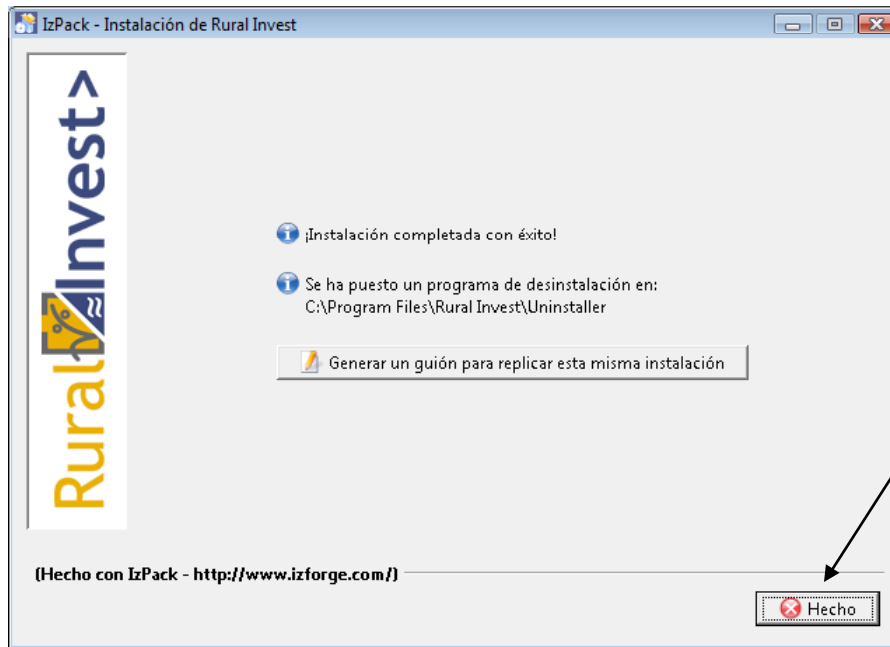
IzPack - Instalación de Rural Invest

Rural Invest>

¡Instalación completada con éxito!

Se ha puesto un programa de desinstalación en:
C:\Program Files\Rural Invest\Uninstaller

Generar un guión para replicar esta misma instalación

(Hecho con IzPack - http://www.izforge.com/)

Hecho